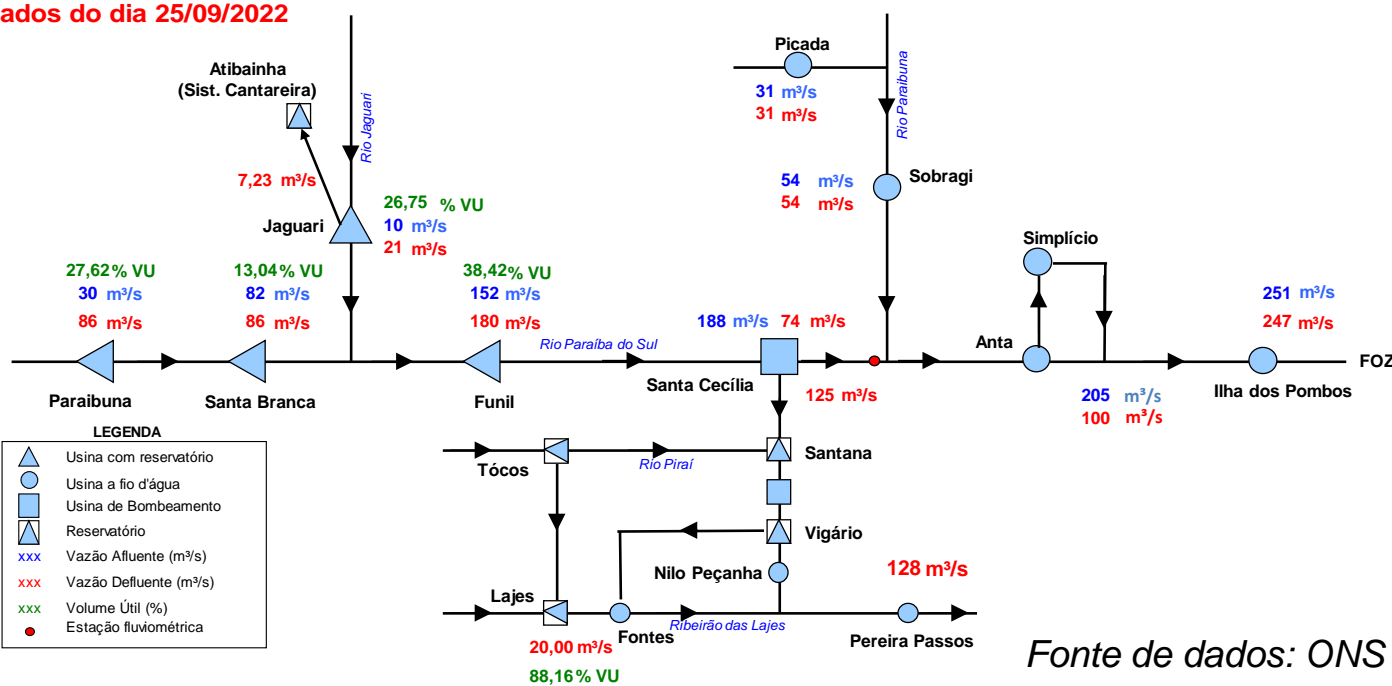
ados do dia 25/09/2022

Atibainha
(Sist. Cantareira)

Rio Jaguari

7,23 m³/s

Jaguari

26,75 % VU
10 m³/s
21 m³/s

Picada

31 m³/s
31 m³/s

Rio Paraibuna

54 m³/s
54 m³/s

Sobragi

Simplício

27,62 % VU
30 m³/s
86 m³/s

13,04 % VU
82 m³/s
86 m³/s

38,42 % VU
152 m³/s
180 m³/s

188 m³/s 74 m³/s

Anta

251 m³/s
247 m³/s

Rio Paraíba do Sul

FOZ

Paraibuna

Santa Branca

Funil

Santa Cecília

125 m³/s

205 m³/s
100 m³/s

Ilha dos Pombos

LEGENDA
Usina com reservatório
Usina a fio d'água
Usina de Bombeamento
Reservatório
xxx Vazão Afluente (m³/s)
xxx Vazão Defluente (m³/s)
xxx Volume Útil (%)
Estação fluviométrica

Tócos

Rio Piraí

Santana

Vigário

Nilo Peçanha

128 m³/s

Lajes

20,00 m³/s

88,16 % VU

Fontes

Ribeirão das Lajes

Pereira Passos

Fonte de dados: ONS